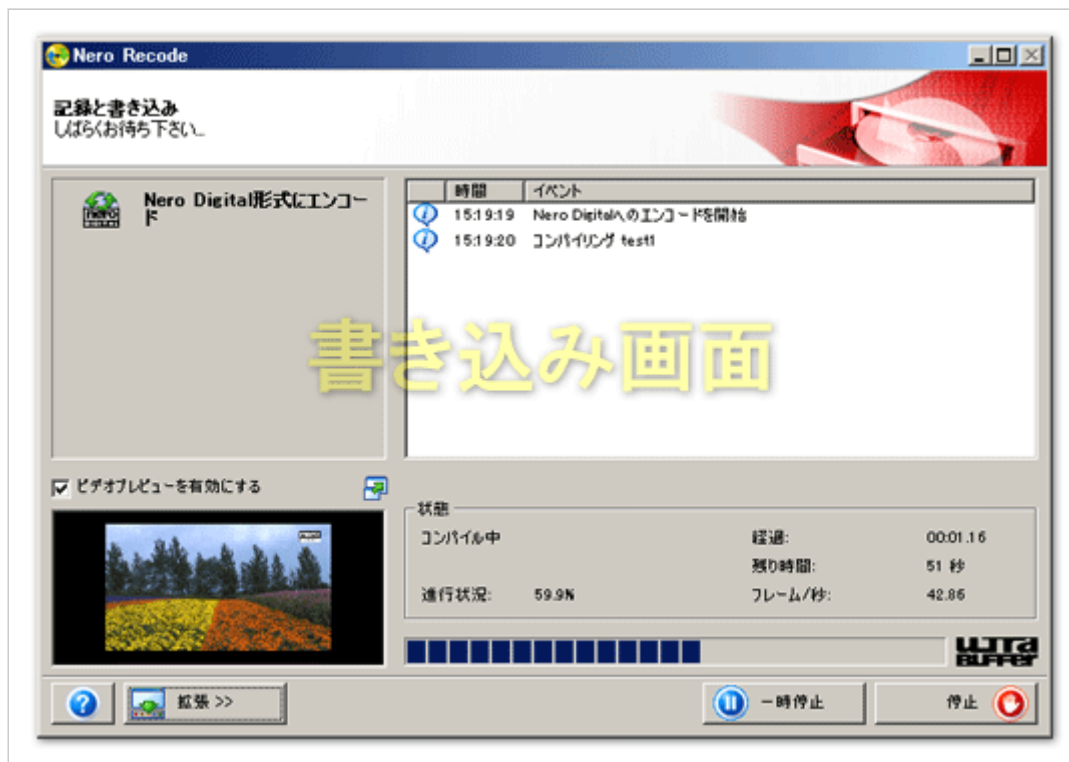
Nero Recode

記録と書き込み
しばらくお待ち下さい...

Nero Digital形式にエンコード

| | 時間 | イベント |
|---|---|---|
| | 15:19:19 | Nero Digitalへのエンコードを開始 |
| | 15:19:20 | コンパイリング test1 |

書き込み画面

ビデオプレビューを有効にする

状態
コンパイル中
経過: 00:01.16
残り時間: 51 秒
進行状況: 59.9%
フレーム/秒: 42.86

ULTRA BUFFER

拡張 >>
一時停止
停止